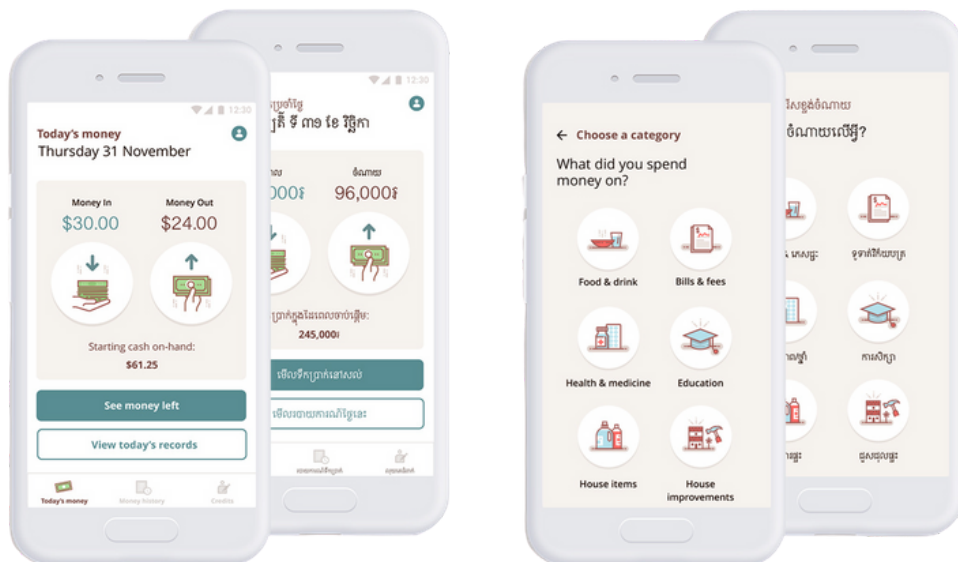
12:30
Today's money
Thursday 31 November

Money In
$30.00
Money Out
$24.00

Starting cash on-hand:
$61.25

See money left
View today's records

Today's money
Money history
Credits

12:30
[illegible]ប្រចាំថ្ងៃ
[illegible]ទី ៣១ ខែ វិច្ឆិកា
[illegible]
ចំណាយ
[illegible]000៛
96,000៛
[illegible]ប្រាក់ក្នុងដៃពេលចាប់ផ្តើម:
245,000៛
មើលចំនួនប្រាក់នៅសល់
មើលរបាយការណ៍ថ្ងៃនេះ
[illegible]
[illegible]

← Choose a category
What did you spend money on?

Food & drink
Bills & fees
Health & medicine
Education
House items
House improvements

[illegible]ជ្រើសរើសចំណាយ
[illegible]ចំណាយលើអ្វី?
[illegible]
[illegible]
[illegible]
ការសិក្សា
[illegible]
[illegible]